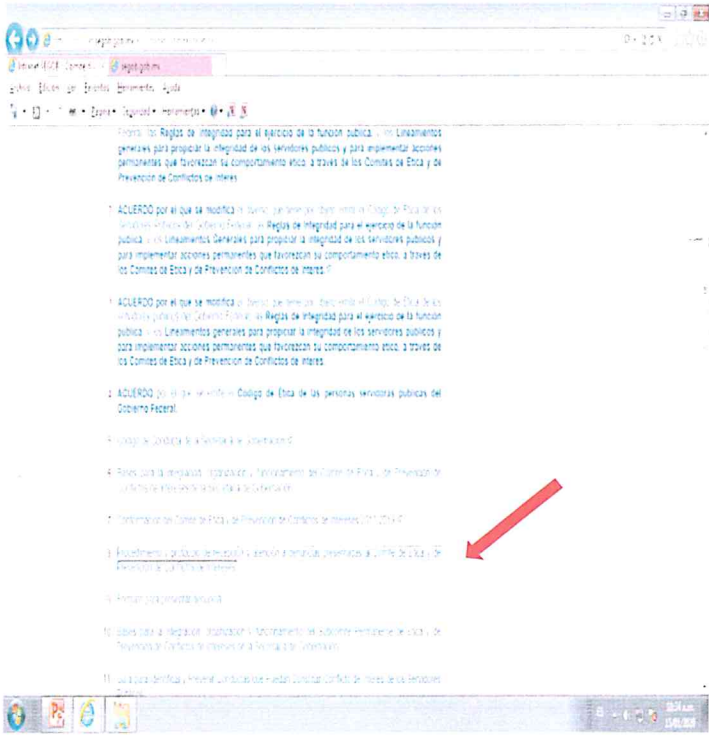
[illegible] segob.gob.mx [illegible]

Internet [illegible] Contenido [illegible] segob.gob.mx

Archivo Edición Ver Favoritos Herramientas Ayuda

Página ▾ Seguridad ▾ Herramientas ▾

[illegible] las Reglas de integridad para el ejercicio de la función pública, y los Lineamientos generales para propiciar la integridad de los servidores públicos y para implementar acciones permanentes que favorezcan su comportamiento ético, a través de los Comités de Ética y de Prevención de Conflictos de Interés.

1. ACUERDO por el que se modifica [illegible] Código de Ética de los servidores públicos del Gobierno Federal, las Reglas de integridad para el ejercicio de la función pública, y los Lineamientos Generales para propiciar la integridad de los servidores públicos y para implementar acciones permanentes que favorezcan su comportamiento ético, a través de los Comités de Ética y de Prevención de Conflictos de Interés.

2. ACUERDO por el que se modifica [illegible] Código de Ética de los servidores públicos del Gobierno Federal, las Reglas de integridad para el ejercicio de la función pública, y los Lineamientos generales para propiciar la integridad de los servidores públicos y para implementar acciones permanentes que favorezcan su comportamiento ético, a través de los Comités de Ética y de Prevención de Conflictos de Interés.

3. ACUERDO por el que se emite el Código de Ética de las personas servidoras públicas del Gobierno Federal.

4. Código de Conducta de la Secretaría de Gobernación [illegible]

5. Bases para la integración, organización y funcionamiento del Comité de Ética y de Prevención de Conflictos de Interés de la Secretaría de Gobernación.

6. Conformación del Comité de Ética y de Prevención de Conflictos de Interés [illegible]

7. Procedimiento y protocolo de atención y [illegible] denuncias presentadas al Comité de Ética y de Prevención de Conflictos de Interés.

8. Formato para presentar denuncia.

9. Bases para la integración, organización y funcionamiento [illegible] de Ética y de Prevención de Conflictos de Interés de la Secretaría de Gobernación.

10. Guía para identificar y Prevenir Conductas que Puedan Constituir Conflicto de Interés de los Servidores Públicos

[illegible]